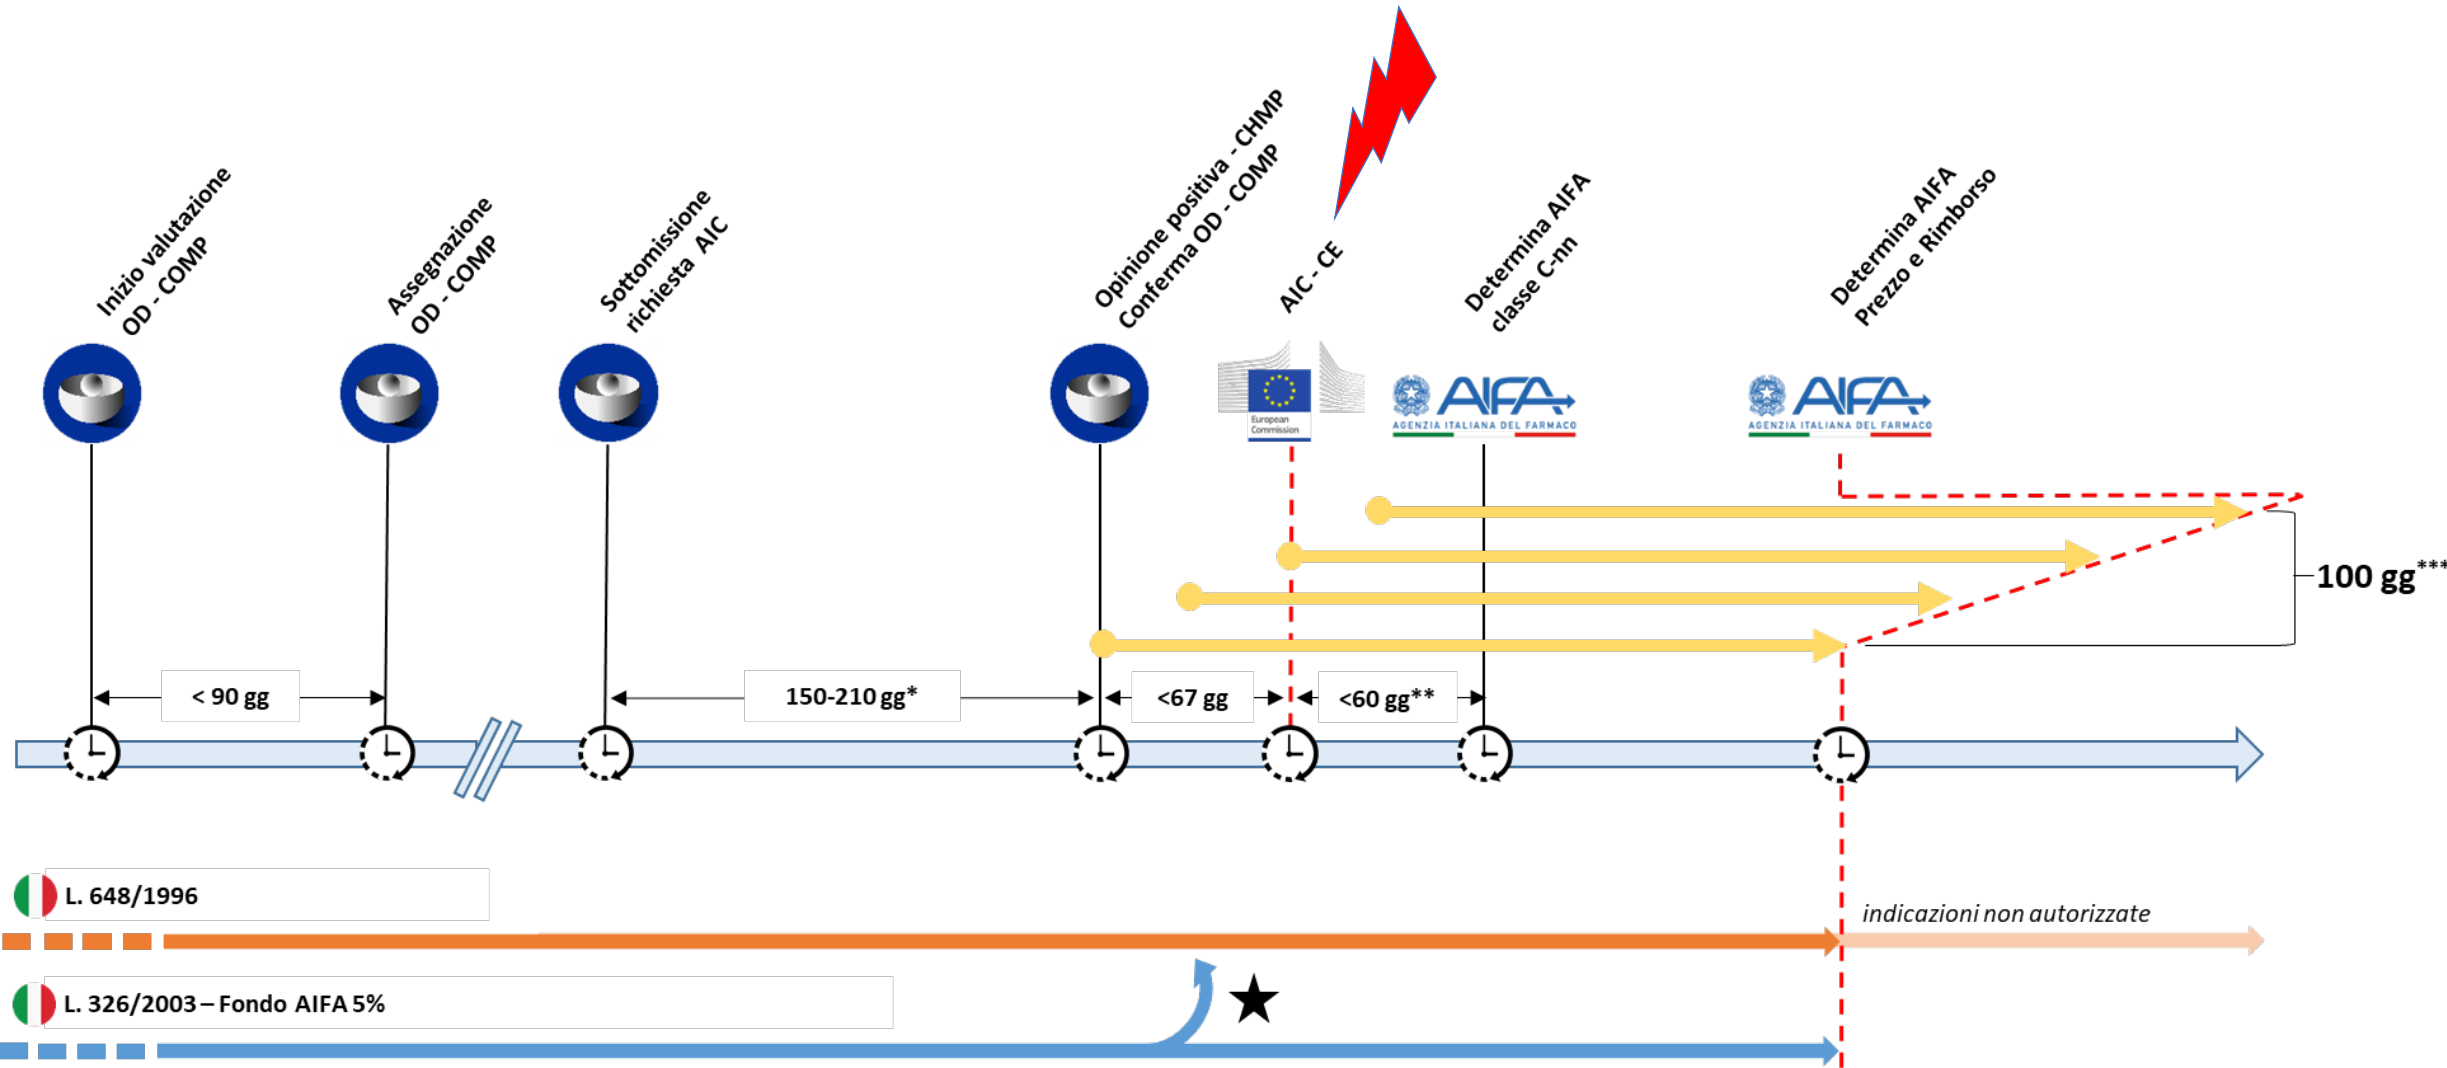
Inizio valutazione
OD - COMP

Assegnazione
OD - COMP

Sottomissione
richiesta AIC

Opinione positiva - CHMP
Conferma OD - COMP

AIC - CE

Determina AIFA
classe C-nn

Determina AIFA
Prezzo e Rimborso

European Commission

AIFA
AGENZIA ITALIANA DEL FARMACO

AIFA
AGENZIA ITALIANA DEL FARMACO

100 gg***

< 90 gg

150-210 gg*

<67 gg

<60 gg**

L. 648/1996

indicazioni non autorizzate

L. 326/2003 – Fondo AIFA 5%

★